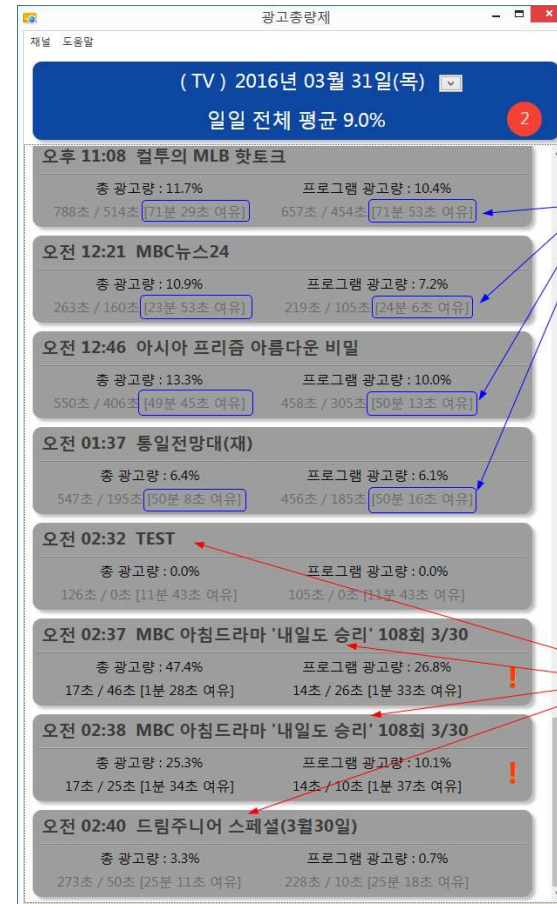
광고총량제

채널 도움말

( TV ) 2016년 03월 31일(목)

일일 전체 평균 9.0%

2

오후 11:08 컬투의 MLB 핫토크
총 광고량 : 11.7% 프로그램 광고량 : 10.4%
788초 / 514초 [71분 29초 여유] 657초 / 454초 [71분 53초 여유]

오전 12:21 MBC뉴스24
총 광고량 : 10.9% 프로그램 광고량 : 7.2%
263초 / 160초 [23분 53초 여유] 219초 / 105초 [24분 6초 여유]

오전 12:46 아시아 프리즘 아름다운 비밀
총 광고량 : 13.3% 프로그램 광고량 : 10.0%
550초 / 406초 [49분 45초 여유] 458초 / 305초 [50분 13초 여유]

오전 01:37 통일전망대(재)
총 광고량 : 6.4% 프로그램 광고량 : 6.1%
547초 / 195초 [50분 8초 여유] 456초 / 185초 [50분 16초 여유]

오전 02:32 TEST
총 광고량 : 0.0% 프로그램 광고량 : 0.0%
126초 / 0초 [11분 43초 여유] 105초 / 0초 [11분 43초 여유]

오전 02:37 MBC 아침드라마 '내일도 승리' 108회 3/30
총 광고량 : 47.4% 프로그램 광고량 : 26.8%
17초 / 46초 [1분 28초 여유] 14초 / 26초 [1분 33초 여유]
!

오전 02:38 MBC 아침드라마 '내일도 승리' 108회 3/30
총 광고량 : 25.3% 프로그램 광고량 : 10.1%
17초 / 25초 [1분 34초 여유] 14초 / 10초 [1분 37초 여유]
!

오전 02:40 드림주니어 스페셜(3월30일)
총 광고량 : 3.3% 프로그램 광고량 : 0.7%
273초 / 50초 [25분 11초 여유] 228초 / 10초 [25분 18초 여유]